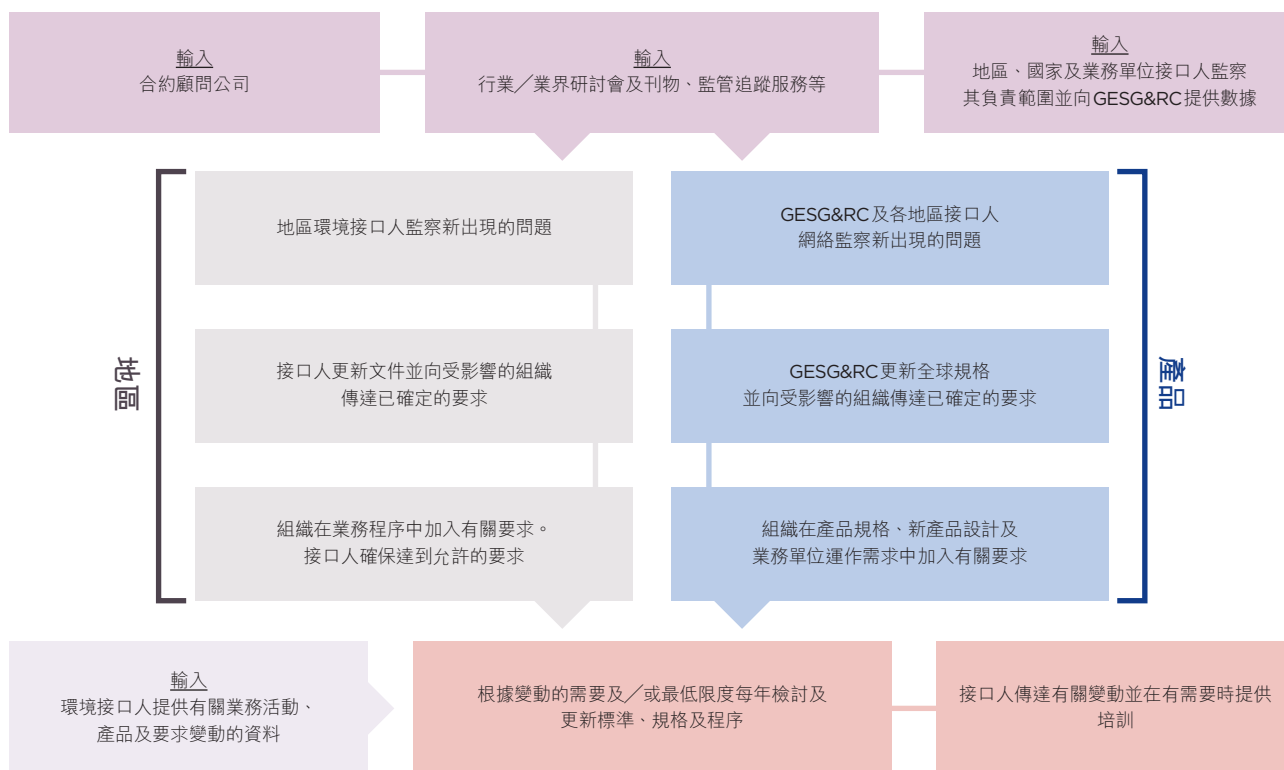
輸入
合約顧問公司

輸入
行業／業界研討會及刊物、監管追蹤服務等

輸入
地區、國家及業務單位接口人監察其負責範圍並向GESG&RC提供數據

地區

地區環境接口人監察新出現的問題

接口人更新文件並向受影響的組織傳達已確定的要求

組織在業務程序中加入有關要求。接口人確保達到允許的要求

GESG&RC及各地區接口人網絡監察新出現的問題

GESG&RC更新全球規格並向受影響的組織傳達已確定的要求

組織在產品規格、新產品設計及業務單位運作需求中加入有關要求

產品

輸入
環境接口人提供有關業務活動、產品及要求變動的資料

根據變動的需要及／或最低限度每年檢討及更新標準、規格及程序

接口人傳達有關變動並在有需要時提供培訓